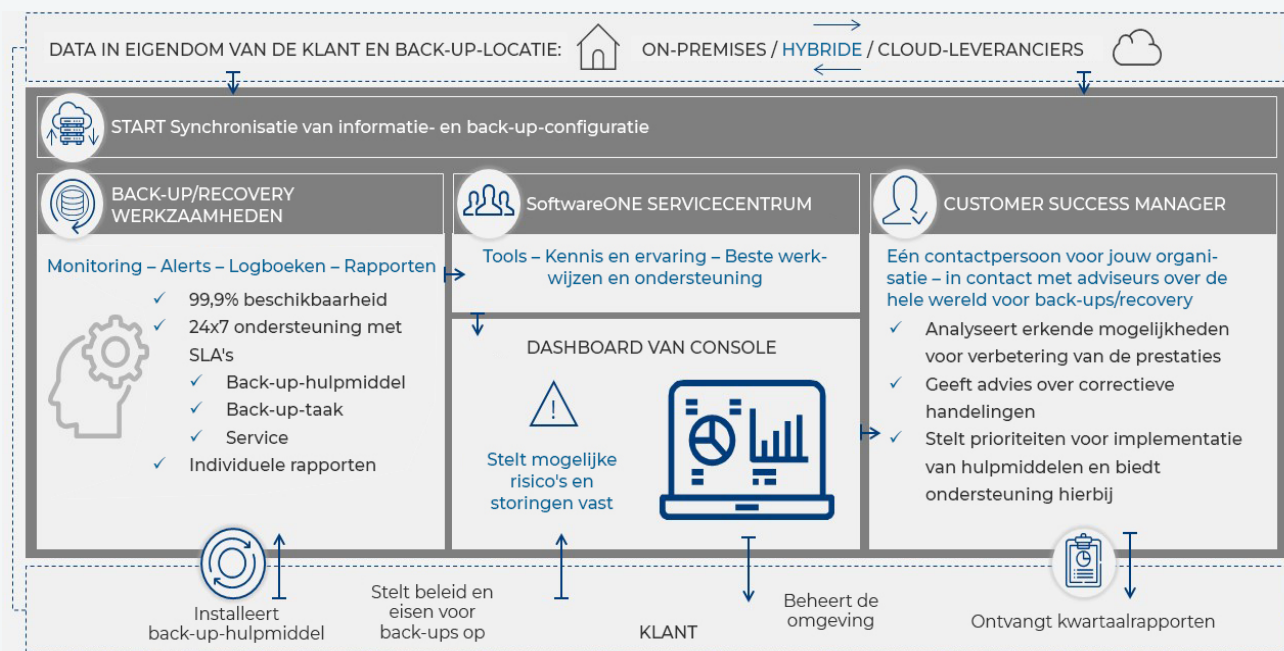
DATA IN EIGENDOM VAN DE KLANT EN BACK-UP-LOCATIE: ON-PREMISES / HYBRIDE / CLOUD-LEVERANCIERS

START Synchronisatie van informatie- en back-up-configuratie

BACK-UP/RECOVERY WERKZAAMHEDEN

Monitoring – Alerts – Logboeken – Rapporten

✓ 99,9% beschikbaarheid
✓ 24x7 ondersteuning met SLA's
✓ Back-up-hulpmiddel
✓ Back-up-taak
✓ Service
✓ Individuele rapporten

SoftwareONE SERVICECENTRUM

Tools – Kennis en ervaring – Beste werkwijzen en ondersteuning

DASHBOARD VAN CONSOLE

Stelt mogelijke risico's en storingen vast

CUSTOMER SUCCESS MANAGER

Eén contactpersoon voor jouw organisatie – in contact met adviseurs over de hele wereld voor back-ups/recovery

✓ Analyseert erkende mogelijkheden voor verbetering van de prestaties
✓ Geeft advies over correctieve handelingen
✓ Stelt prioriteiten voor implementatie van hulpmiddelen en biedt ondersteuning hierbij

Installeert back-up-hulpmiddel

Stelt beleid en eisen voor back-ups op

KLANT

Beheert de omgeving

Ontvangt kwartaalrapporten